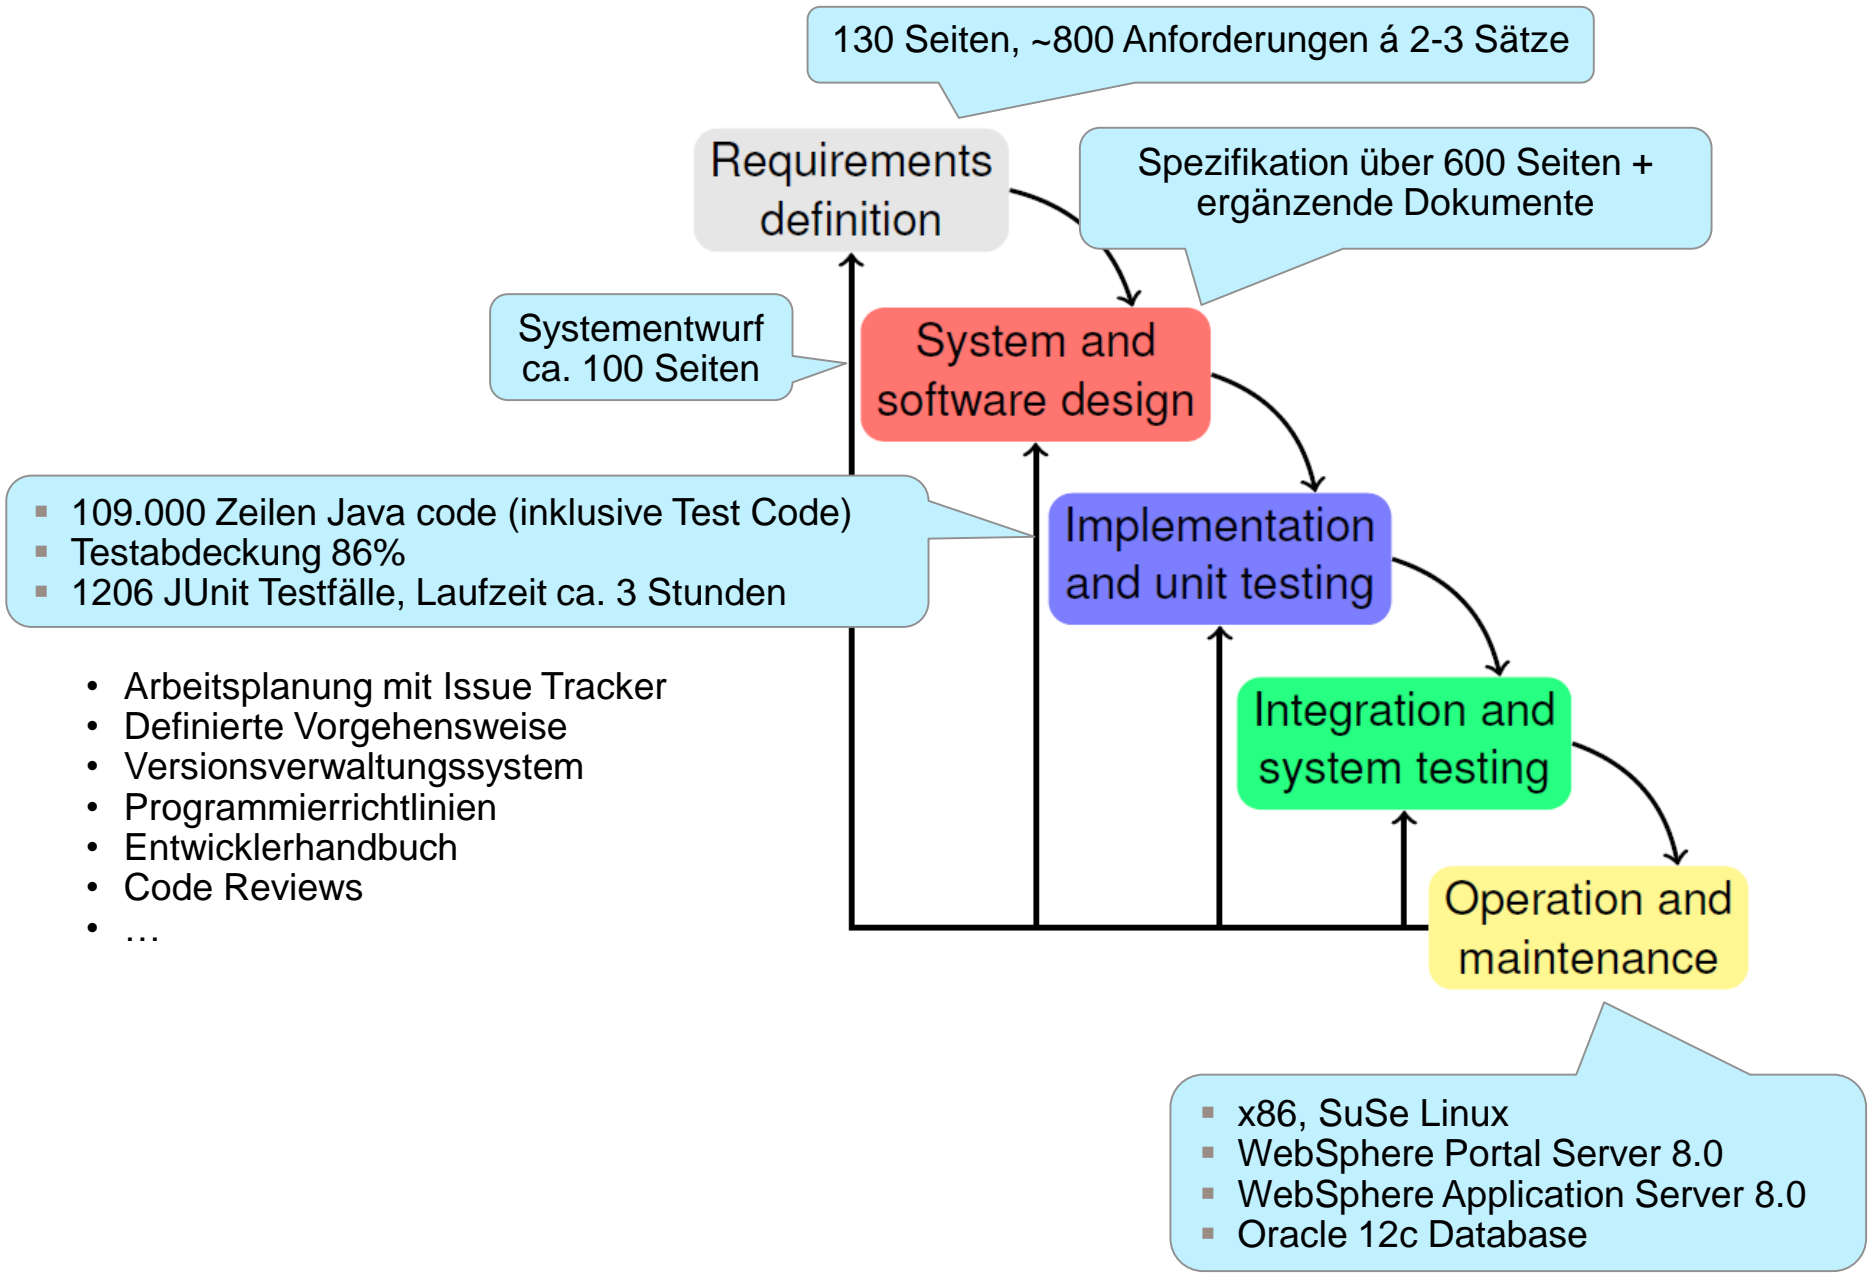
130 Seiten, ~800 Anforderungen á 2-3 Sätze

Requirements definition

Spezifikation über 600 Seiten + ergänzende Dokumente

Systementwurf ca. 100 Seiten

System and software design

- 109.000 Zeilen Java code (inklusive Test Code)
- Testabdeckung 86%
- 1206 JUnit Testfälle, Laufzeit ca. 3 Stunden

Implementation and unit testing

- Arbeitsplanung mit Issue Tracker
- Definierte Vorgehensweise
- Versionsverwaltungssystem
- Programmierrichtlinien
- Entwicklerhandbuch
- Code Reviews
- …

Integration and system testing

Operation and maintenance

- x86, SuSe Linux
- WebSphere Portal Server 8.0
- WebSphere Application Server 8.0
- Oracle 12c Database